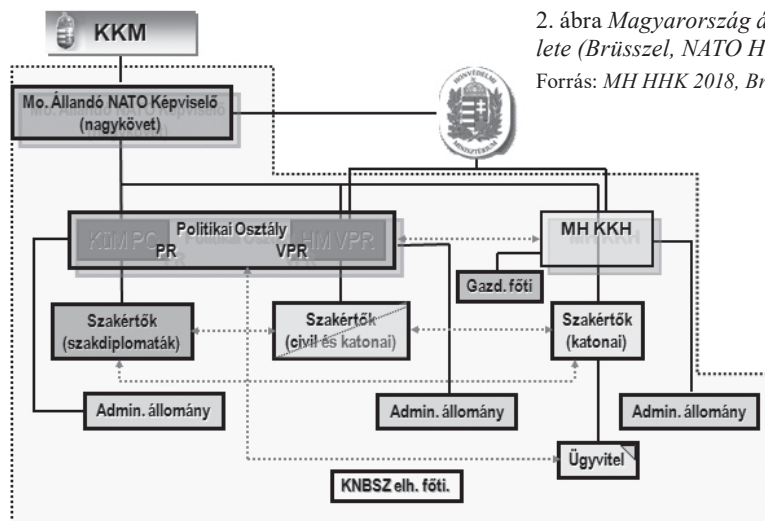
KKM

2. ábra *Magyarország á lete (Brüsszel, NATO H*
Forrás: *MH HHK 2018, Br*

Mo. Állandó NATO Képviselő (nagykövet)

HONVÉDELMI MINISZTÉRIUM

KüM PC Politikai Osztály HM VPR
PR VPR

MH KKH

Gazd. főti

Szakértők (szakdiplomaták)

Szakértők (civil és katonai)

Szakértők (katonai)

Admin. állomány

Admin. állomány

Admin. állomány

Ügyvitel

KNBSZ elh. főti.